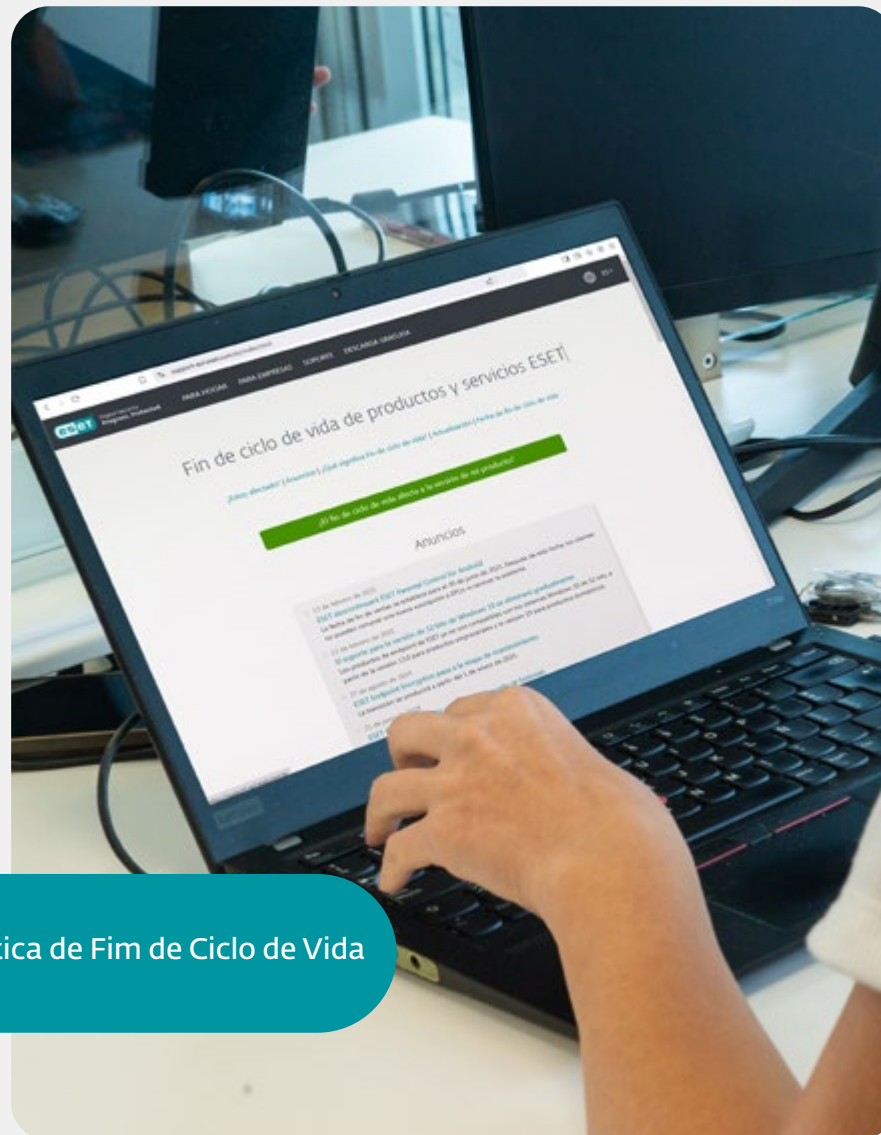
ESET Progress. Protected.

PARA HOGAR PARA EMPRESAS SOPORTE DESCARGA GRATUITA

Fin de ciclo de vida de productos y servicios ESET

¿Estás afectado? | Anuncios | ¿Qué significa fin de ciclo de vida? | Actualización | Fecha de fin de ciclo de vida

¿El fin de ciclo de vida afecta a la versión de mi producto?

Anuncios

ESET discontinuará ESET Parental Control for Android

El soporte para la versión de 32 bits de Windows 10 se eliminará gradualmente

ESET Endpoint Encryption: pasa a la etapa de mantenimiento

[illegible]

tica de Fim de Ciclo de Vida